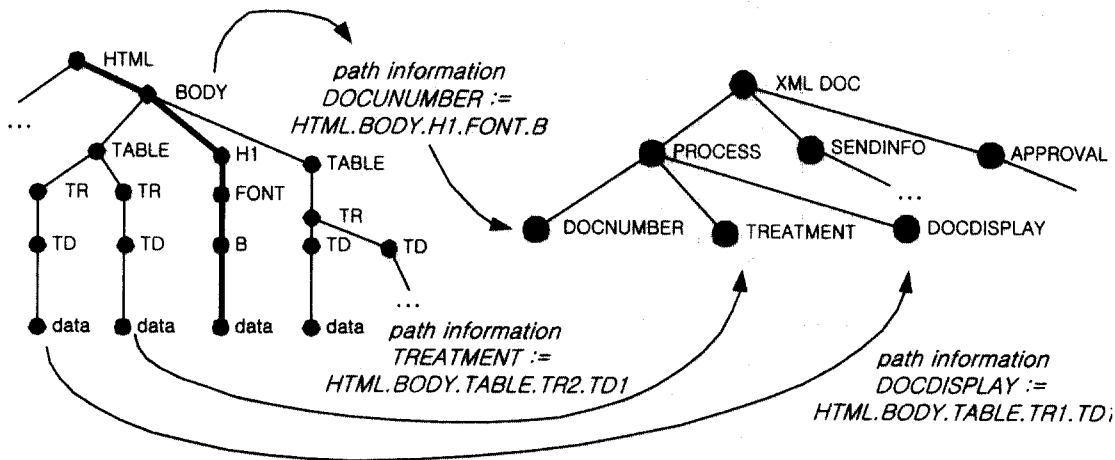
HTML
BODY
...
TABLE
H1
TABLE
TR
TR
FONT
TR
TD
TD
B
TD
TD
...
data
data
data
data

path information
DOCUNUMBER :=
HTML.BODY.H1.FONT.B

XML DOC
PROCESS
SENDINFO
APPROVAL
...
DOCNUMBER
TREATMENT
DOCDISPLAY

path information
TREATMENT :=
HTML.BODY.TABLE.TR2.TD1

path information
DOCDISPLAY :=
HTML.BODY.TABLE.TR1.TD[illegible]